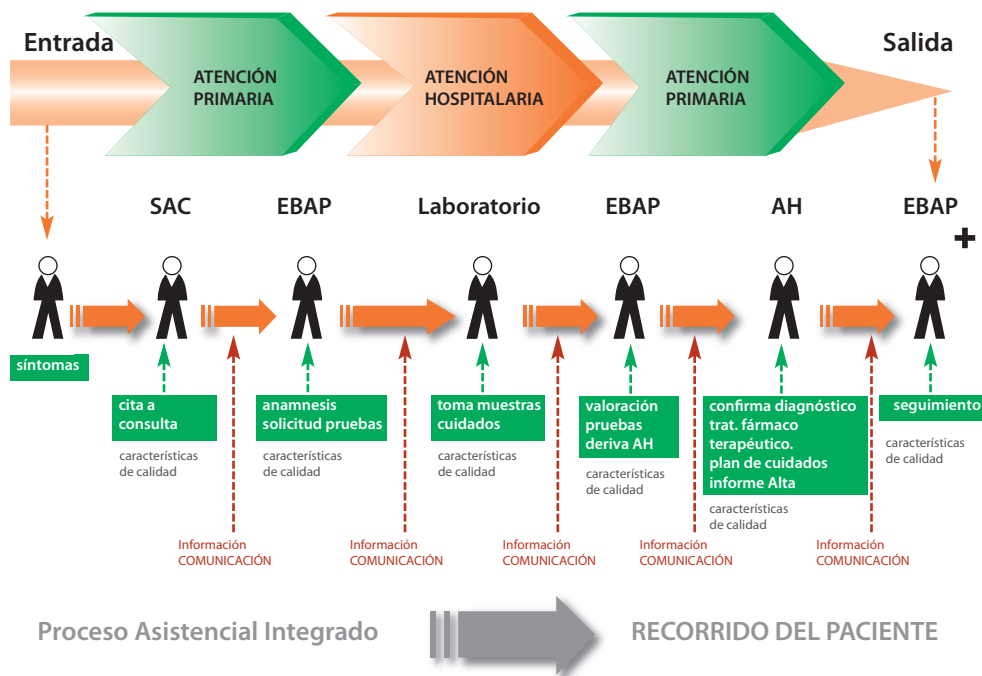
Entrada

ATENCIÓN PRIMARIA

ATENCIÓN HOSPITALARIA

ATENCIÓN PRIMARIA

Salida

SAC

EBAP

Laboratorio

EBAP

AH

EBAP

+

síntomas

cita a consulta

características de calidad

anamnesis solicitud pruebas

características de calidad

toma muestras cuidados

características de calidad

valoración pruebas deriva AH

características de calidad

confirma diagnóstico trat. fármaco terapéutico. plan de cuidados informe Alta

características de calidad

seguimiento

características de calidad

Información COMUNICACIÓN

Información COMUNICACIÓN

Información COMUNICACIÓN

Información COMUNICACIÓN

Información COMUNICACIÓN

Proceso Asistencial Integrado

RECORRIDO DEL PACIENTE